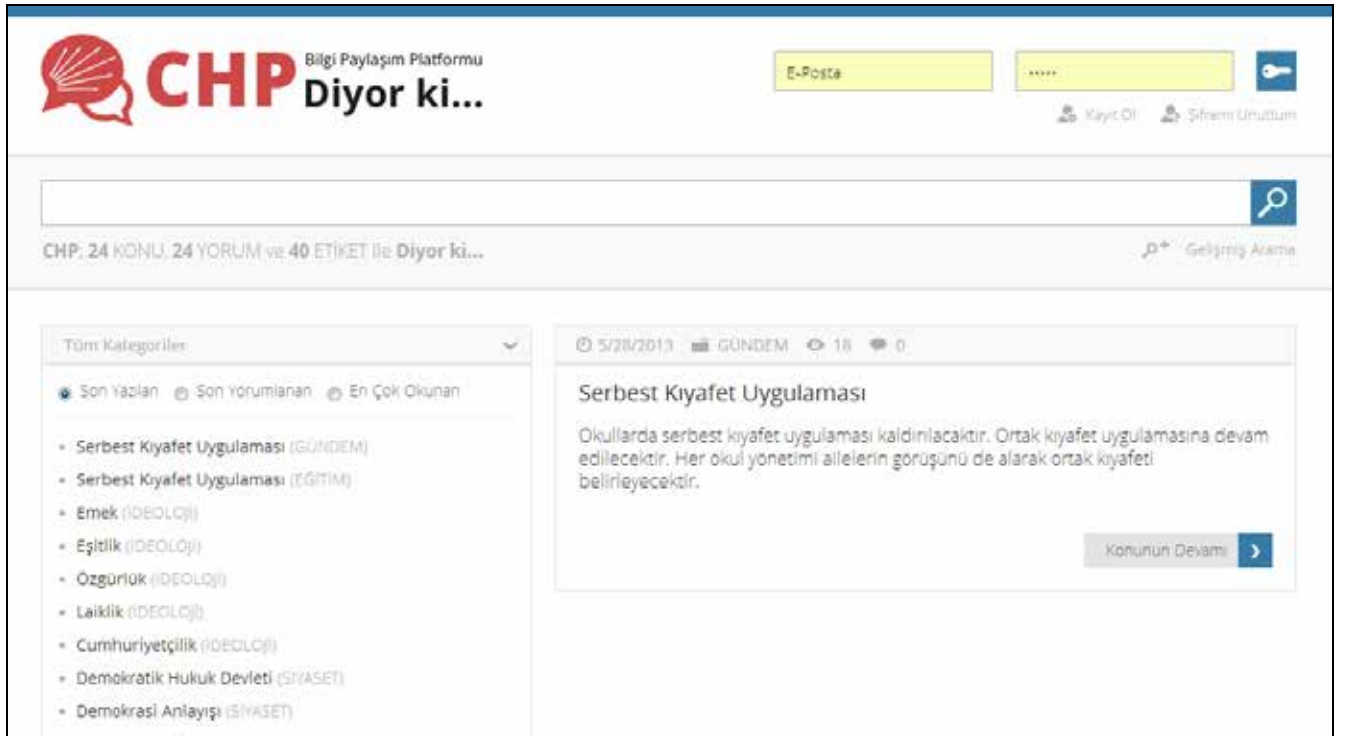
CHP Bilgi Paylaşım Platformu Diyor ki...

E-Posta
•••••

Kayıt Ol   Şifremi Unuttum

CHP: 24 KONU, 24 YORUM ve 40 ETİKET ile Diyor ki...

Gelişmiş Arama

Tüm Kategoriler

Son Yazılan   Son Yorumlanan   En Çok Okunan

- Serbest Kıyafet Uygulaması (GÜNDEM)
- Serbest Kıyafet Uygulaması (EĞİTİM)
- Emek (İDEOLOJİ)
- Eşitlik (İDEOLOJİ)
- Özgürlük (İDEOLOJİ)
- Laiklik (İDEOLOJİ)
- Cumhuriyetçilik (İDEOLOJİ)
- Demokratik Hukuk Devleti (SİYASET)
- Demokrasi Anlayışı (SİYASET)

5/28/2013   GÜNDEM   18   0

Serbest Kıyafet Uygulaması

Okullarda serbest kıyafet uygulaması kaldırılacaktır. Ortak kıyafet uygulamasına devam edilecektir. Her okul yönetimi ailelerin görüşünü de alarak ortak kıyafeti belirleyecektir.

Konunun Devamı